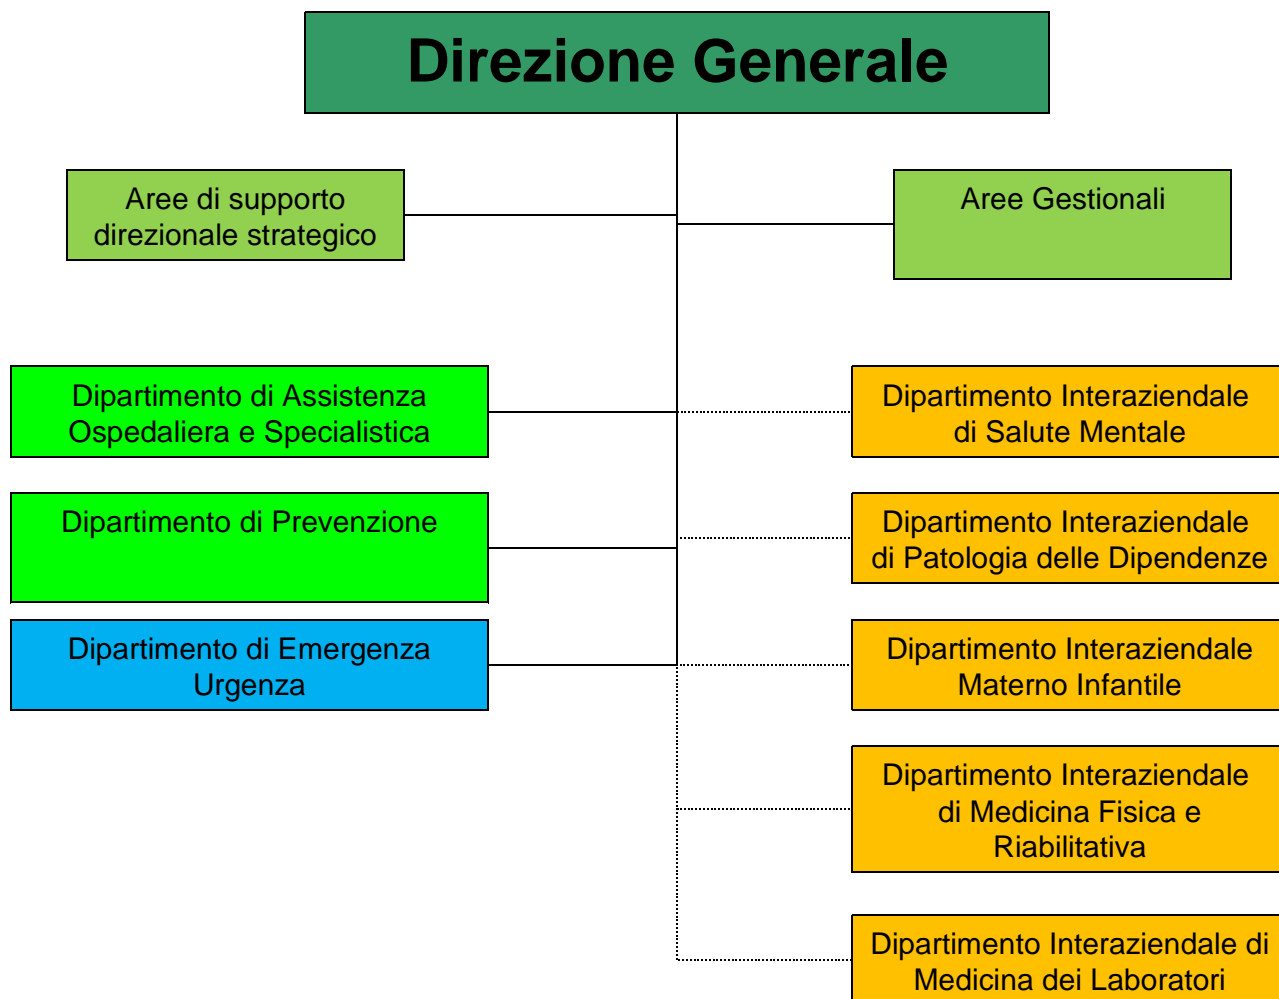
Direzione Generale

Aree di supporto direzionale strategico

Aree Gestionali

Dipartimento di Assistenza Ospedaliera e Specialistica

Dipartimento Interaziendale di Salute Mentale

Dipartimento di Prevenzione

Dipartimento Interaziendale di Patologia delle Dipendenze

Dipartimento di Emergenza Urgenza

Dipartimento Interaziendale Materno Infantile

Dipartimento Interaziendale di Medicina Fisica e Riabilitativa

Dipartimento Interaziendale di Medicina dei Laboratori